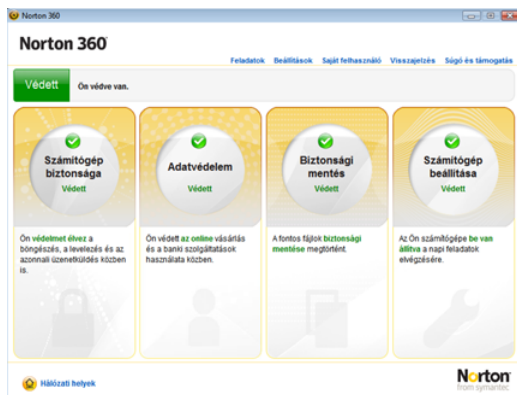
Norton 360

Norton 360

Feladatok Beállítások Saját felhasználó Visszajelzés Súgó és támogatás

Védett Ön védve van.

Számítógép biztonsága
Védett

Ön védelmet élvez a böngészés, a levelezés és az azonnali üzenetküldés közben is.

Adatvédelem
Védett

Ön védett az online vásárlás és a banki szolgáltatások használata közben.

Biztonsági mentés
Védett

A fontos fájlok biztonsági mentése megtörtént.

Számítógép beállítása
Védett

Az Ön számítógépe be van állítva a napi feladatok elvégzésére.

Hálózati helyek

Norton from symantec